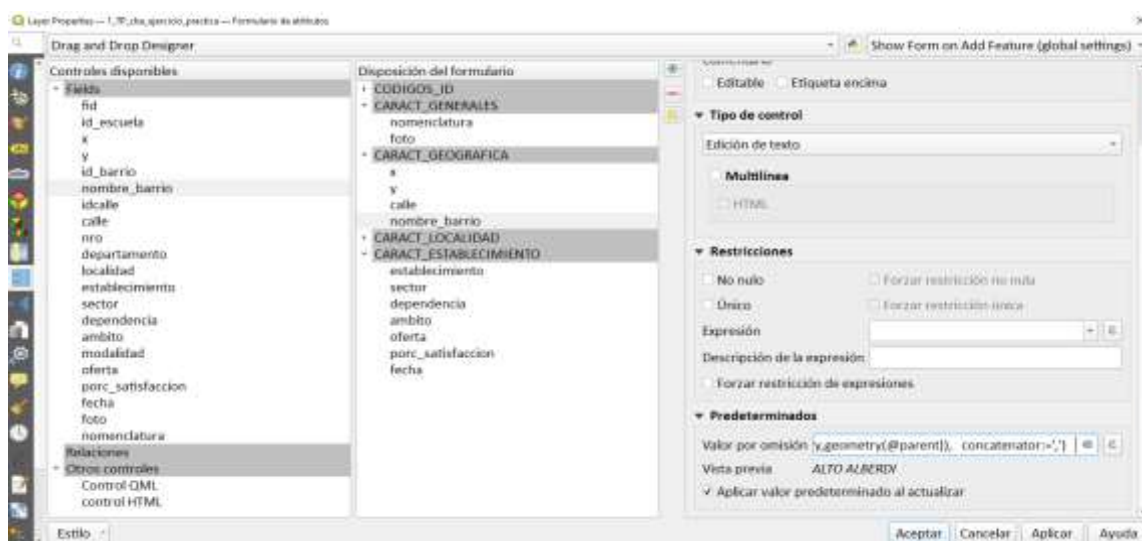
Layer Properties — 1_TP_cba_ejercicio_practica — Formulario de atributos

Drag and Drop Designer

Show Form on Add Feature (global settings)

Controles disponibles
Fields
fid
id_escuela
x
y
id_barrio
nombre_barrio
idcalle
calle
nro
departamento
localidad
establecimiento
sector
dependencia
ambito
modalidad
oferta
porc_satisfaccion
fecha
foto
nomenclatura
Relaciones
Otros controles
Control QML
control HTML

Disposición del formulario
CODIGOS_ID
CARACT_GENERALES
nomenclatura
foto
CARACT_GEOGRAFICA
x
y
calle
nombre_barrio
CARACT_LOCALIDAD
CARACT_ESTABLECIMIENTO
establecimiento
sector
dependencia
ambito
oferta
porc_satisfaccion
fecha

Editable
Etiqueta encima

Tipo de control
Edición de texto
Multilínea
HTML

Restricciones
No nulo
Forzar restricción no nula
Único
Forzar restricción única
Expresión
Descripción de la expresión
Forzar restricción de expresiones

Predeterminados
Valor por omisión y,geometry(@parent)), concatenator:=',')
Vista previa ALTO ALBERDI
Aplicar valor predeterminado al actualizar

Estilo

Aceptar Cancelar Aplicar Ayuda